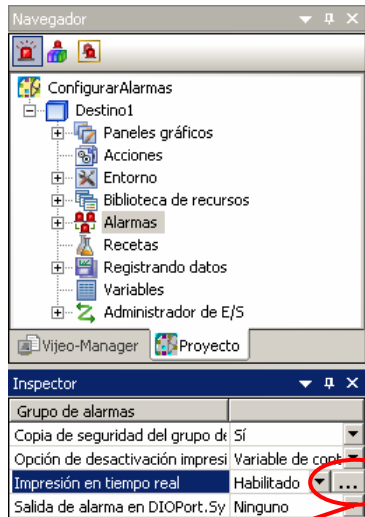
Navegador

ConfigurarAlarmas
Destino1
Paneles gráficos
Acciones
Entorno
Biblioteca de recursos
Alarmas
Recetas
Registrando datos
Variables
Administrador de E/S

Vijeo-Manager
Proyecto

Inspector

| Grupo de alarmas | |
|---|---|
| Copia de seguridad del grupo de | Sí |
| Opción de desactivación impresi | Variable de cont |
| Impresión en tiempo real | Habilitado ... |
| Salida de alarma en DIOPort.Sy | Ninguno |